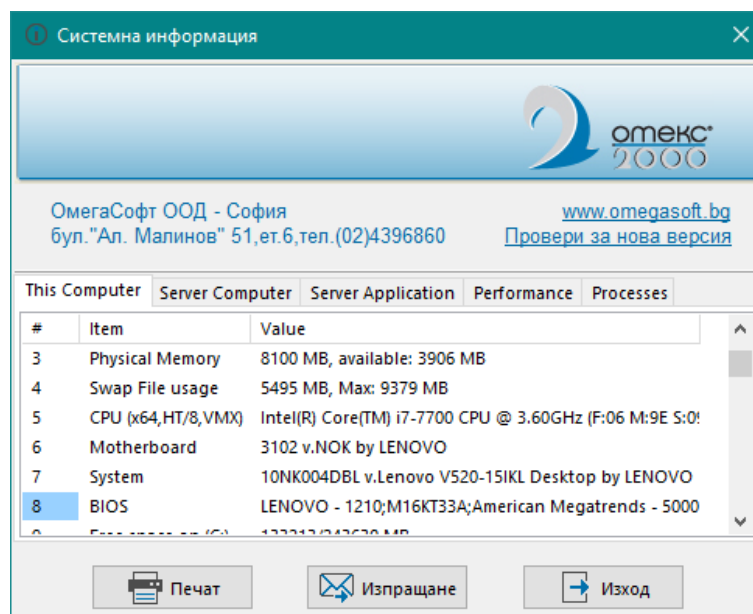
Системна информация

омекс
2000

ОмегаСофт ООД - София
бул."Ал. Малинов" 51,ет.6,тел.(02)4396860

www.omegasoft.bg
Провери за нова версия

This Computer | Server Computer | Server Application | Performance | Processes

| # | Item | Value |
|---|---|---|
| 3 | Physical Memory | 8100 MB, available: 3906 MB |
| 4 | Swap File usage | 5495 MB, Max: 9379 MB |
| 5 | CPU (x64,HT/8,VMX) | Intel(R) Core(TM) i7-7700 CPU @ 3.60GHz (F:06 M:9E S:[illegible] |
| 6 | Motherboard | 3102 v.NOK by LENOVO |
| 7 | System | 10NK004DBL v.Lenovo V520-15IKL Desktop by LENOVO |
| 8 | BIOS | LENOVO - 1210;M16KT33A;American Megatrends - 5000 |
| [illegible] | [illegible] | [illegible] |

Печат
Изпращане
Изход